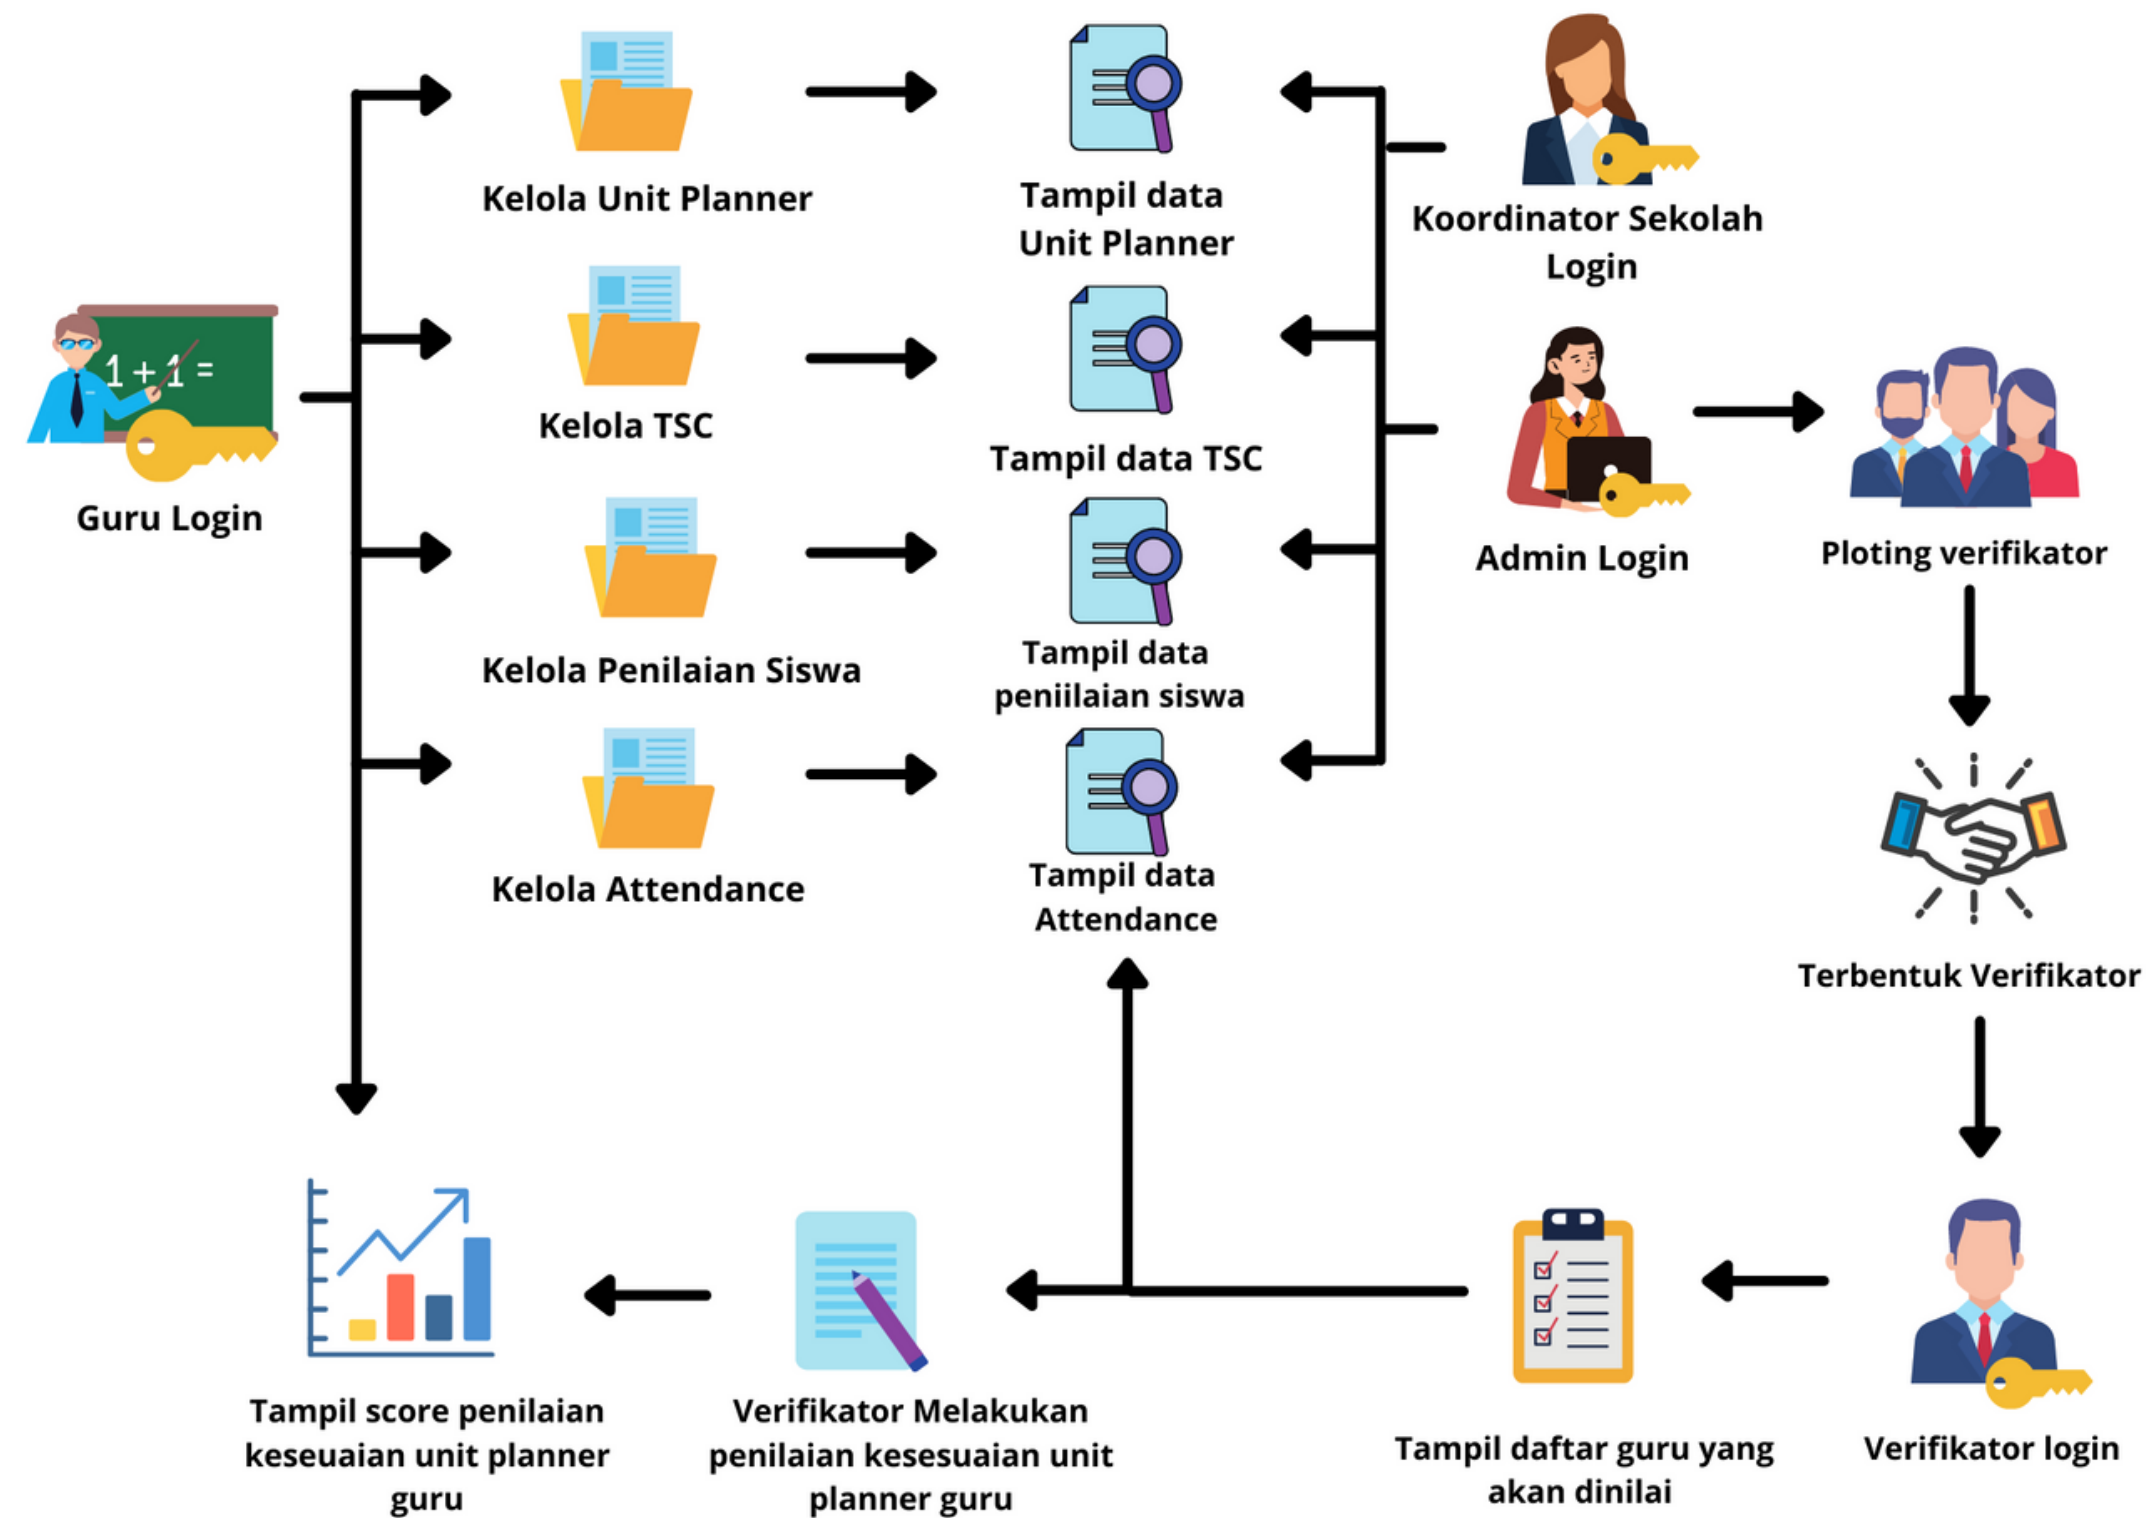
Kelola Unit Planner

Tampil data Unit Planner

Koordinator Sekolah Login

$1+1=$

Guru Login

Kelola TSC

Tampil data TSC

Admin Login

Ploting verifikator

Kelola Penilaian Siswa

Tampil data peniilaian siswa

Kelola Attendance

Tampil data Attendance

Terbentuk Verifikator

Tampil score penilaian keseuaian unit planner guru

Verifikator Melakukan penilaian kesesuaian unit planner guru

Tampil daftar guru yang akan dinilai

Verifikator login